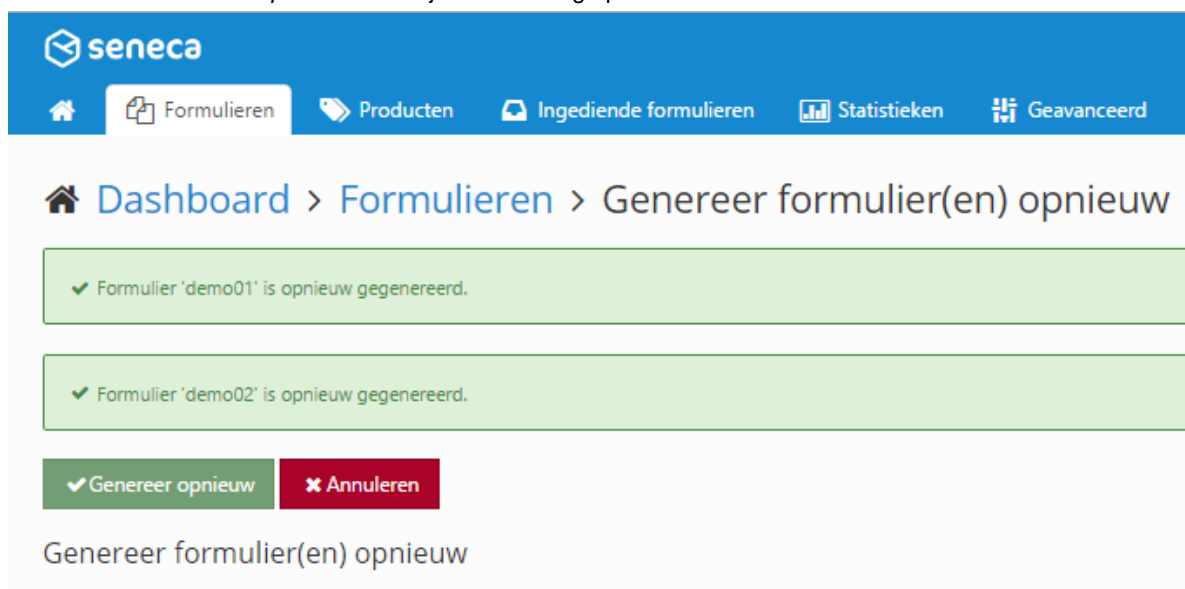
seneca

Formulieren Producten Ingediende formulieren Statistieken Geavanceerd

Dashboard > Formulieren > Genereer formulier(en) opnieuw

✔ Formulier 'demo01' is opnieuw gegenereerd.

✔ Formulier 'demo02' is opnieuw gegenereerd.

✔Genereer opnieuw ✖ Annuleren

Genereer formulier(en) opnieuw